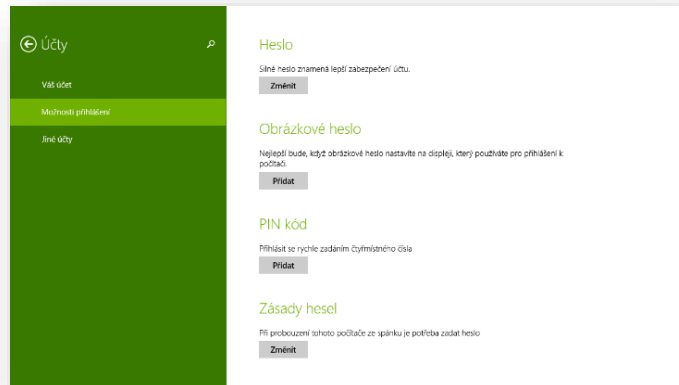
Účty

Váš účet

Možnosti přihlášení

Jiné účty

Heslo

Silné heslo znamená lepší zabezpečení účtu.

Změnit

Obrázkové heslo

Nejlepší bude, když obrázkové heslo nastavíte na displeji, který používáte pro přihlášení k počítači.

Přidat

PIN kód

Přihlásit se rychle zadáním čtyřmístného čísla

Přidat

Zásady hesel

Při probouzení tohoto počítače ze spánku je potřeba zadat heslo

Změnit